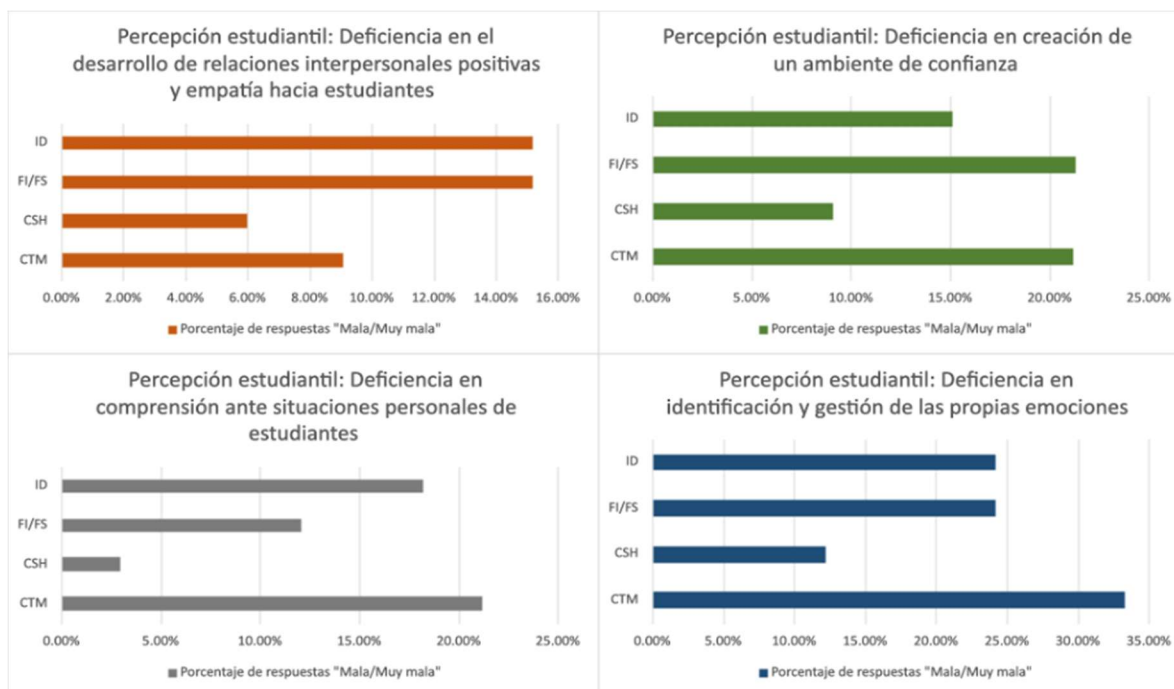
Percepción estudiantil: Deficiencia en el desarrollo de relaciones interpersonales positivas y empatía hacia estudiantes

ID
FI/FS
CSH
CTM

0.00% 2.00% 4.00% 6.00% 8.00% 10.00% 12.00% 14.00% 16.00%

Porcentaje de respuestas "Mala/Muy mala"

Percepción estudiantil: Deficiencia en creación de un ambiente de confianza

ID
FI/FS
CSH
CTM

0.00% 5.00% 10.00% 15.00% 20.00% 25.00%

Porcentaje de respuestas "Mala/Muy mala"

Percepción estudiantil: Deficiencia en comprensión ante situaciones personales de estudiantes

ID
FI/FS
CSH
CTM

0.00% 5.00% 10.00% 15.00% 20.00% 25.00%

Porcentaje de respuestas "Mala/Muy mala"

Percepción estudiantil: Deficiencia en identificación y gestión de las propias emociones

ID
FI/FS
CSH
CTM

0.00% 5.00% 10.00% 15.00% 20.00% 25.00% 30.00% 35.00%

Porcentaje de respuestas "Mala/Muy mala"